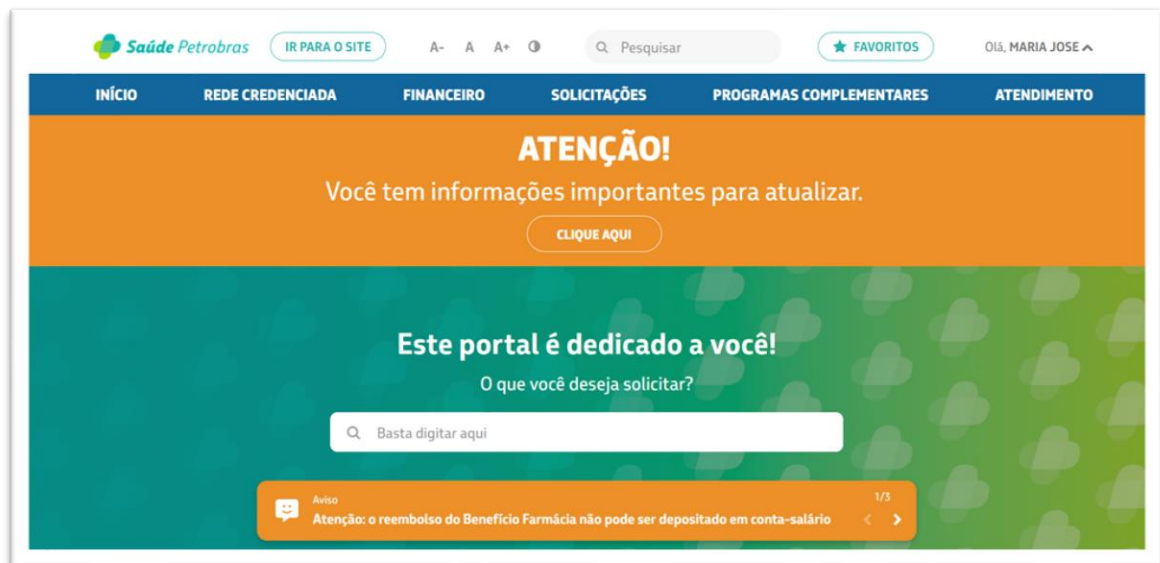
Saúde Petrobras IR PARA O SITE A- A A+ Pesquisar FAVORITOS Olá, MARIA JOSE

INÍCIO REDE CREDENCIADA FINANCEIRO SOLICITAÇÕES PROGRAMAS COMPLEMENTARES ATENDIMENTO

ATENÇÃO!

Você tem informações importantes para atualizar.

CLIQUE AQUI

Este portal é dedicado a você!

O que você deseja solicitar?

Basta digitar aqui

Aviso

1/3

Atenção: o reembolso do Benefício Farmácia não pode ser depositado em conta-salário